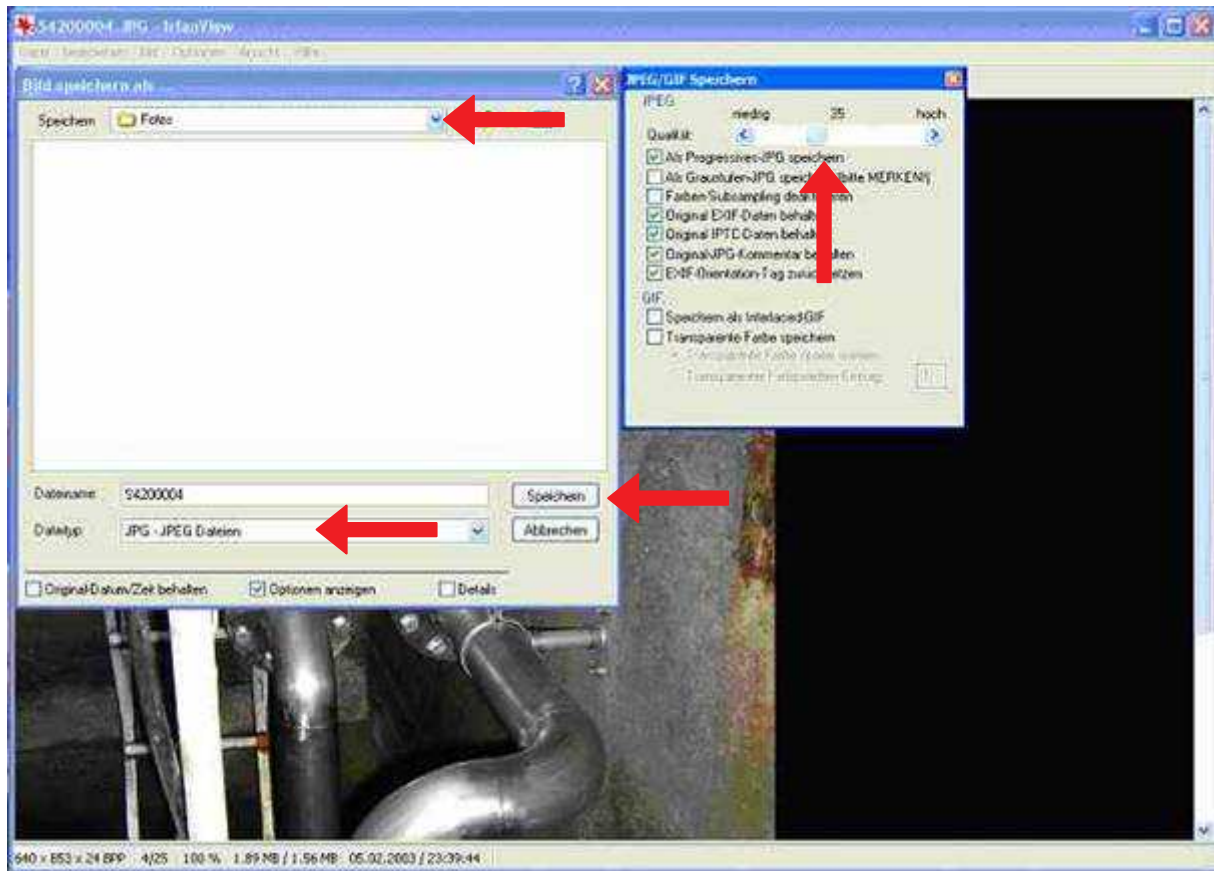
54200004.JPG - IrfanView

Datei Bearbeiten Bild Optionen Ansicht Hilfe

Bild speichern als

Speichern Fotos

Dateiname: 54200004

Dateityp: JPG - JPEG Dateien

Speichern

Abbrechen

Original-Datum/Zeit behalten

Optionen anzeigen

Details

JPEG/GIF Speichern

JPEG

niedrig 35 hoch

Qualität:

Als Progressives-JPG speichern

Als Graustufen-JPG speich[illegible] (bitte MERKEN!)

Farben-Subsampling d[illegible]

Original EXIF-Daten behal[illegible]

Original IPTC-Daten behal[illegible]

Original-JPG-Kommentar be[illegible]

EXIF-Orientation-Tag zurü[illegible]

GIF

Speichern als Interlaced-GIF

Transparente Farbe speichern

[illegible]

Transparente Farbe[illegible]

640 x 853 x 24 BPP 4/25 100 % 1.89 MB / 1.56 MB 05.02.2003 / 23:39:44